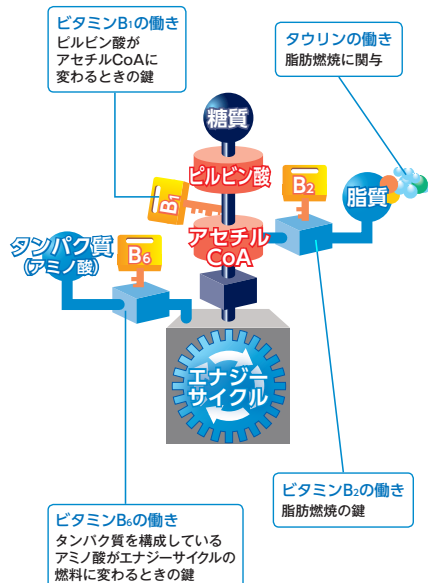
ビタミン$B_1$の働き
ピルビン酸がアセチルCoAに変わるときの鍵

タウリンの働き
脂肪燃焼に関与

糖質

ピルビン酸

$B_1$

$B_2$

脂質

タンパク質
(アミノ酸)

$B_6$

アセチルCoA

エナジーサイクル

ビタミン$B_2$の働き
脂肪燃焼の鍵

ビタミン$B_6$の働き
タンパク質を構成しているアミノ酸がエナジーサイクルの燃料に変わるときの鍵